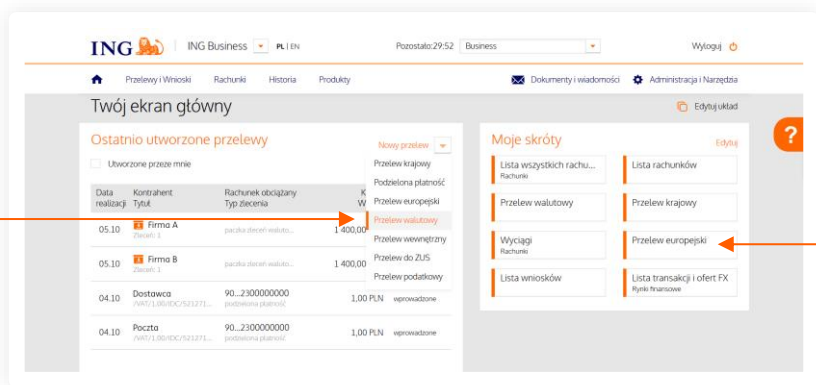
ING | ING Business PL | EN Pozostało:29:52 Business Wyloguj

Przelewy i Wnioski Rachunki Historia Produkty Dokumenty i wiadomości Administracja i Narzędzia

Twój ekran główny

Edytuj układ

Ostatnio utworzone przelewy

Nowy przelew

Utworzone przeze mnie

Przelew krajowy
Podzielona płatność
Przelew europejski
Przelew walutowy
Przelew wewnętrzny
Przelew do ZUS
Przelew podatkowy

| Data realizacji | Kontrahent Tytuł | Rachunek obciążany Typ zlecenia | K W | |
|---|---|---|---|---|
| 05.10 | Firma A Zleceń: 1 | paczka zleceń waluto... | 1 400,00 | |
| 05.10 | Firma B Zleceń: 1 | paczka zleceń waluto... | 1 400,00 | |
| 04.10 | Dostawca /VAT/1,00/IDC/521271... | 90...2300000000 podzielona płatność | 1,00 PLN | wprowadzone |
| 04.10 | Poczta /VAT/1,00/IDC/521271... | 90...2300000000 podzielona płatność | 1,00 PLN | wprowadzone |

Moje skróty

Edytuj

Lista wszystkich rachu... Rachunki
Lista rachunków
Przelew walutowy
Przelew krajowy
Wyciągi Rachunki
Przelew europejski
Lista wniosków
Lista transakcji i ofert FX Rynki finansowe

?